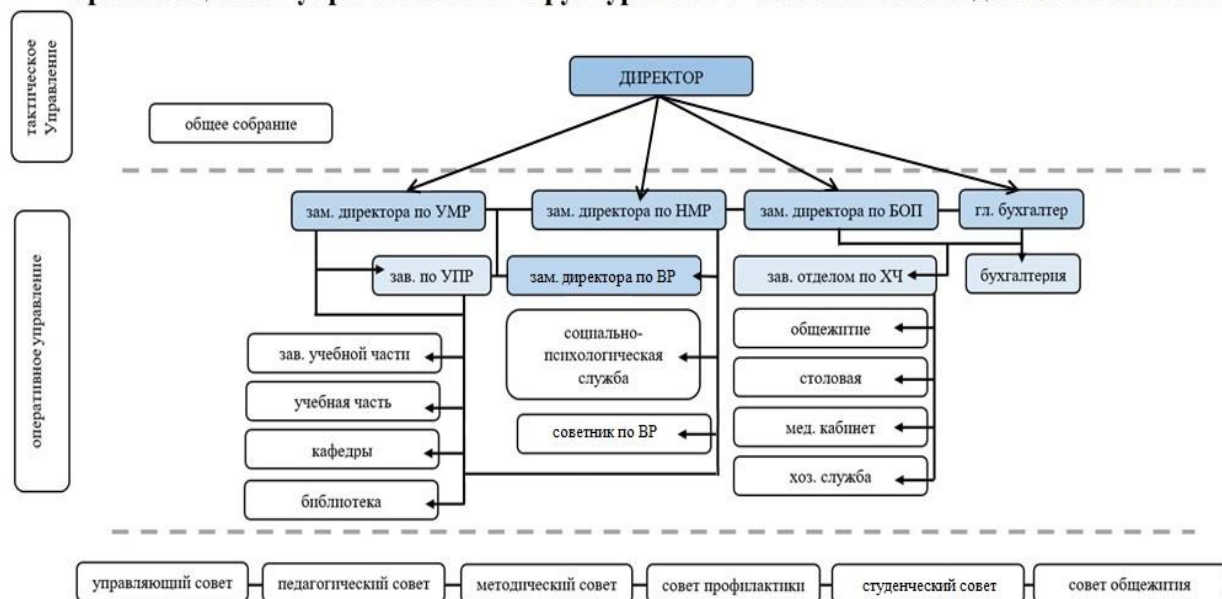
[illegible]

тактическое Управление

ДИРЕКТОР

общее собрание

оперативное управление

зам. директора по УМР

зам. директора по НМР

зам. директора по БОП

гл. бухгалтер

зав. по УПР

зам. директора по ВР

зав. отделом по ХЧ

бухгалтерия

зав. учебной части

учебная часть

кафедры

библиотека

социально-психологическая служба

советник по ВР

общежитие

столовая

мед. кабинет

хоз. служба

управляющий совет

педагогический совет

методический совет

совет профилактики

студенческий совет

совет общежития